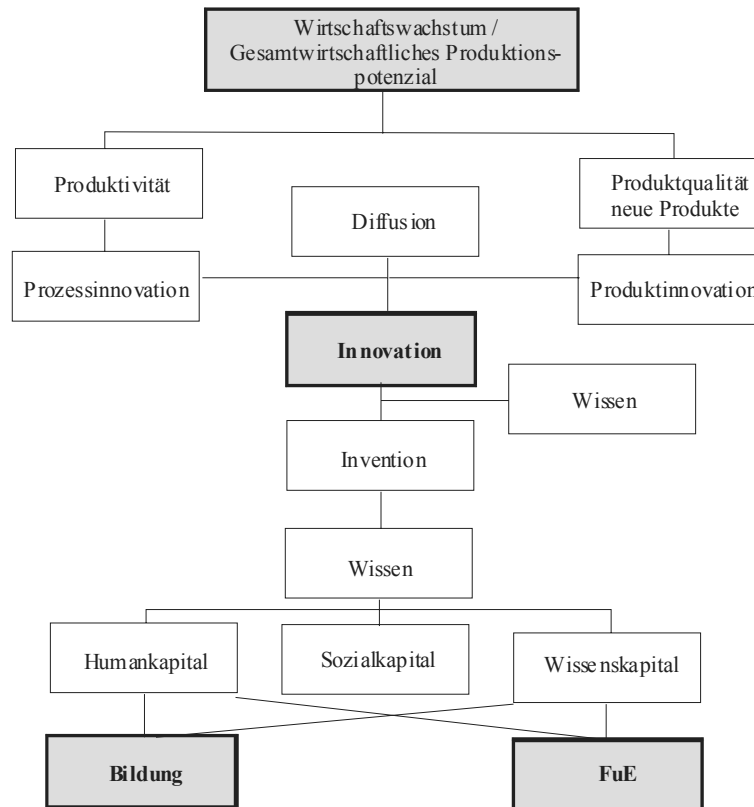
Wirtschaftswachstum / Gesamtwirtschaftliches Produktionspotenzial

Produktivität

Diffusion

Produktqualität neue Produkte

Prozessinnovation

Produktinnovation

Innovation

Wissen

Invention

Wissen

Humankapital

Sozialkapital

Wissenskapital

Bildung

FuE